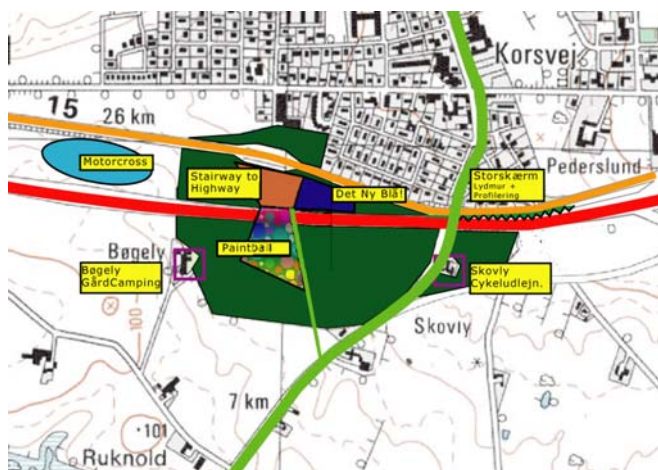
Korsvej

15 26 km

Motorcross

Stairway to Highway

Det Ny Blå!

Storskærm
Lydmur +
Profilering

Pederslund

Bøgely

Paintball

Bøgely GårdCamping

Skovly Cykeludlejn.

Skovly

100

7 km

·101

Ruknold